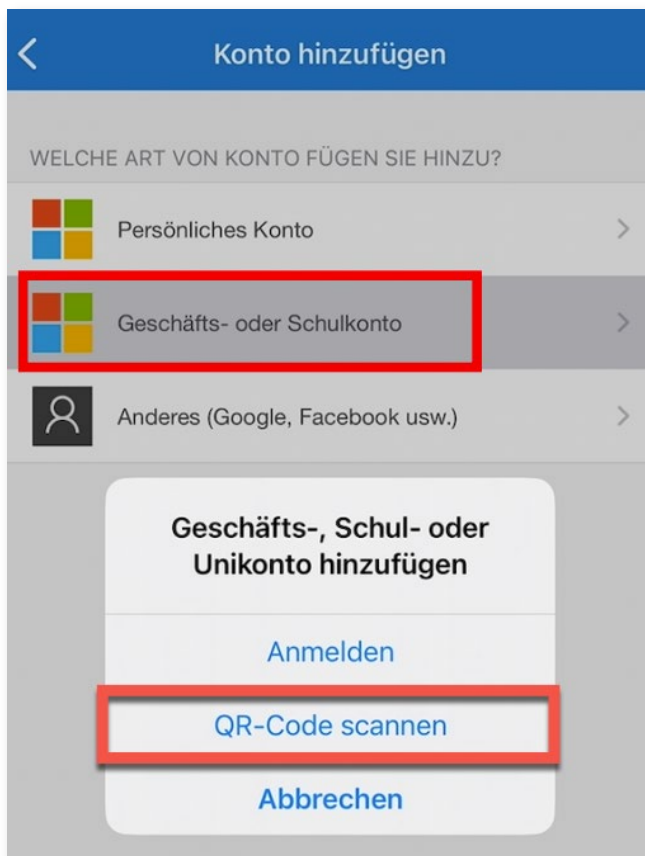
Konto hinzufügen

WELCHE ART VON KONTO FÜGEN SIE HINZU?

Persönliches Konto

Geschäfts- oder Schulkonto

Anderes (Google, Facebook usw.)

Geschäfts-, Schul- oder Unikonto hinzufügen

Anmelden

QR-Code scannen

Abbrechen